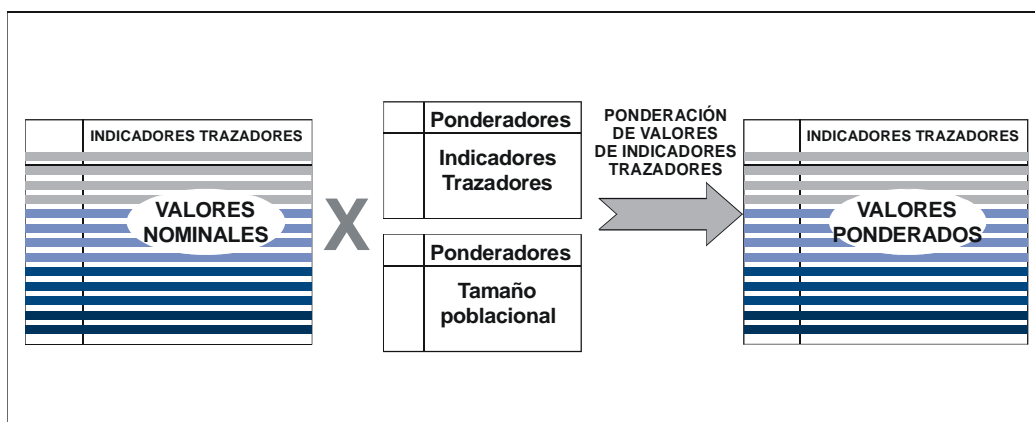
INDICADORES TRAZADORES

VALORES NOMINALES

X

Ponderadores

Indicadores Trazadores

Ponderadores

Tamaño poblacional

PONDERACIÓN DE VALORES DE INDICADORES TRAZADORES

INDICADORES TRAZADORES

VALORES PONDERADOS